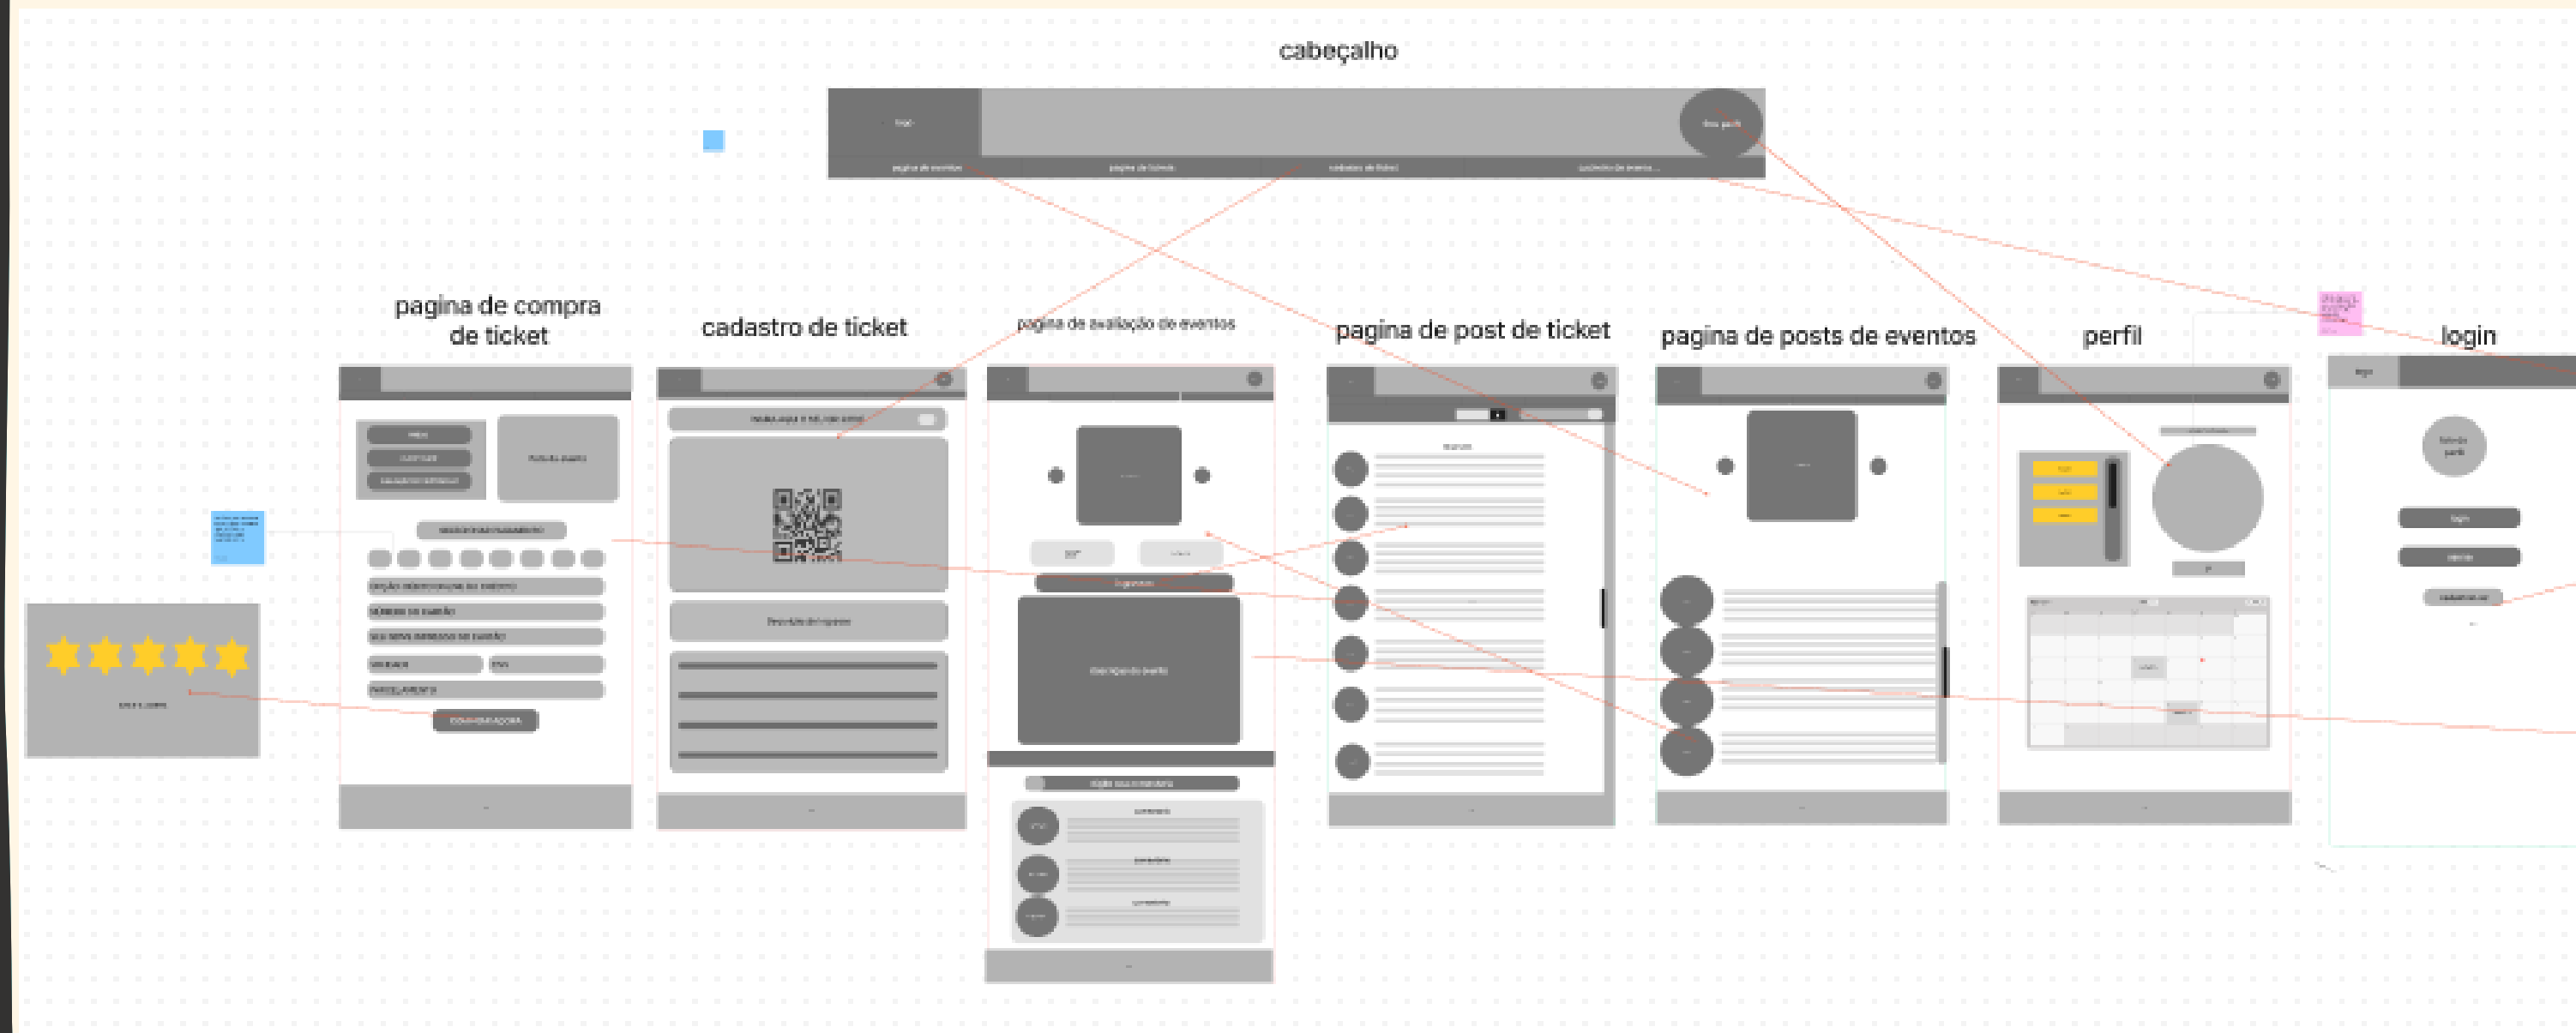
cabeçalho

logo

foto perfil

pagina de eventos

pagina de tickets

cadastro de ticket

cadastro de eventos

pagina de compra de ticket

cadastro de ticket

pagina de avaliação de eventos

pagina de post de ticket

pagina de posts de eventos

perfil

login

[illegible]

PIX

CARTÃO

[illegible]

foto do evento

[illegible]

OPÇÃO SELECIONADA DO EVENTO

NÚMERO DO CARTÃO

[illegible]

VALIDADE

CVV

PARCELAMENTO

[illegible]

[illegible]

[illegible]

descrição do ingresso

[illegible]

descrição do evento

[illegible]

comentário

comentário

comentário

foto de perfil

login

senha

cadastrar-se